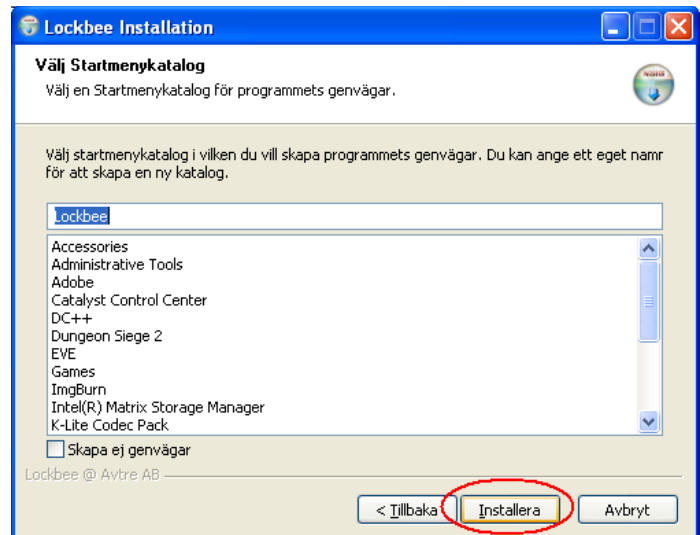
Lockbee Installation

Välj Startmenykatalog

Välj en Startmenykatalog för programmets genvägar.

Välj startmenykatalog i vilken du vill skapa programmets genvägar. Du kan ange ett eget namr för att skapa en ny katalog.

Lockbee

Accessories
Administrative Tools
Adobe
Catalyst Control Center
DC++
Dungeon Siege 2
EVE
Games
ImgBurn
Intel(R) Matrix Storage Manager
K-Lite Codec Pack

Skapa ej genvägar

Lockbee @ Avtre AB

< Tillbaka | Installera | Avbryt